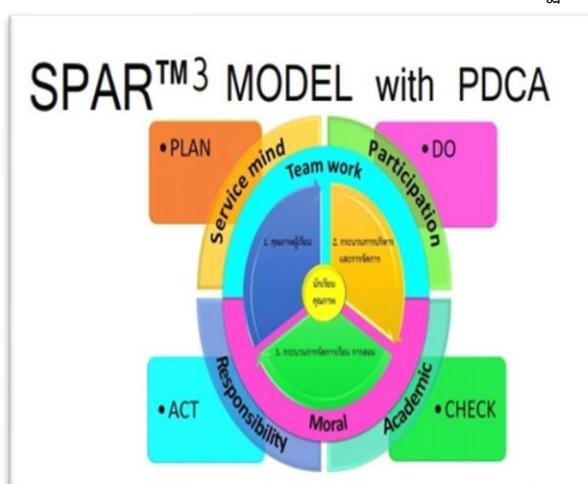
SPAR™3 MODEL with PDCA

• PLAN

• DO

• ACT

• CHECK

Service mind

Participation

Team work

Responsibility

Academic

Moral

1. คุณภาพผู้เรียน

2. กระบวนการบริหารและการจัดการ

3. กระบวนการจัดการเรียน การสอน

นักเรียนคุณภาพ